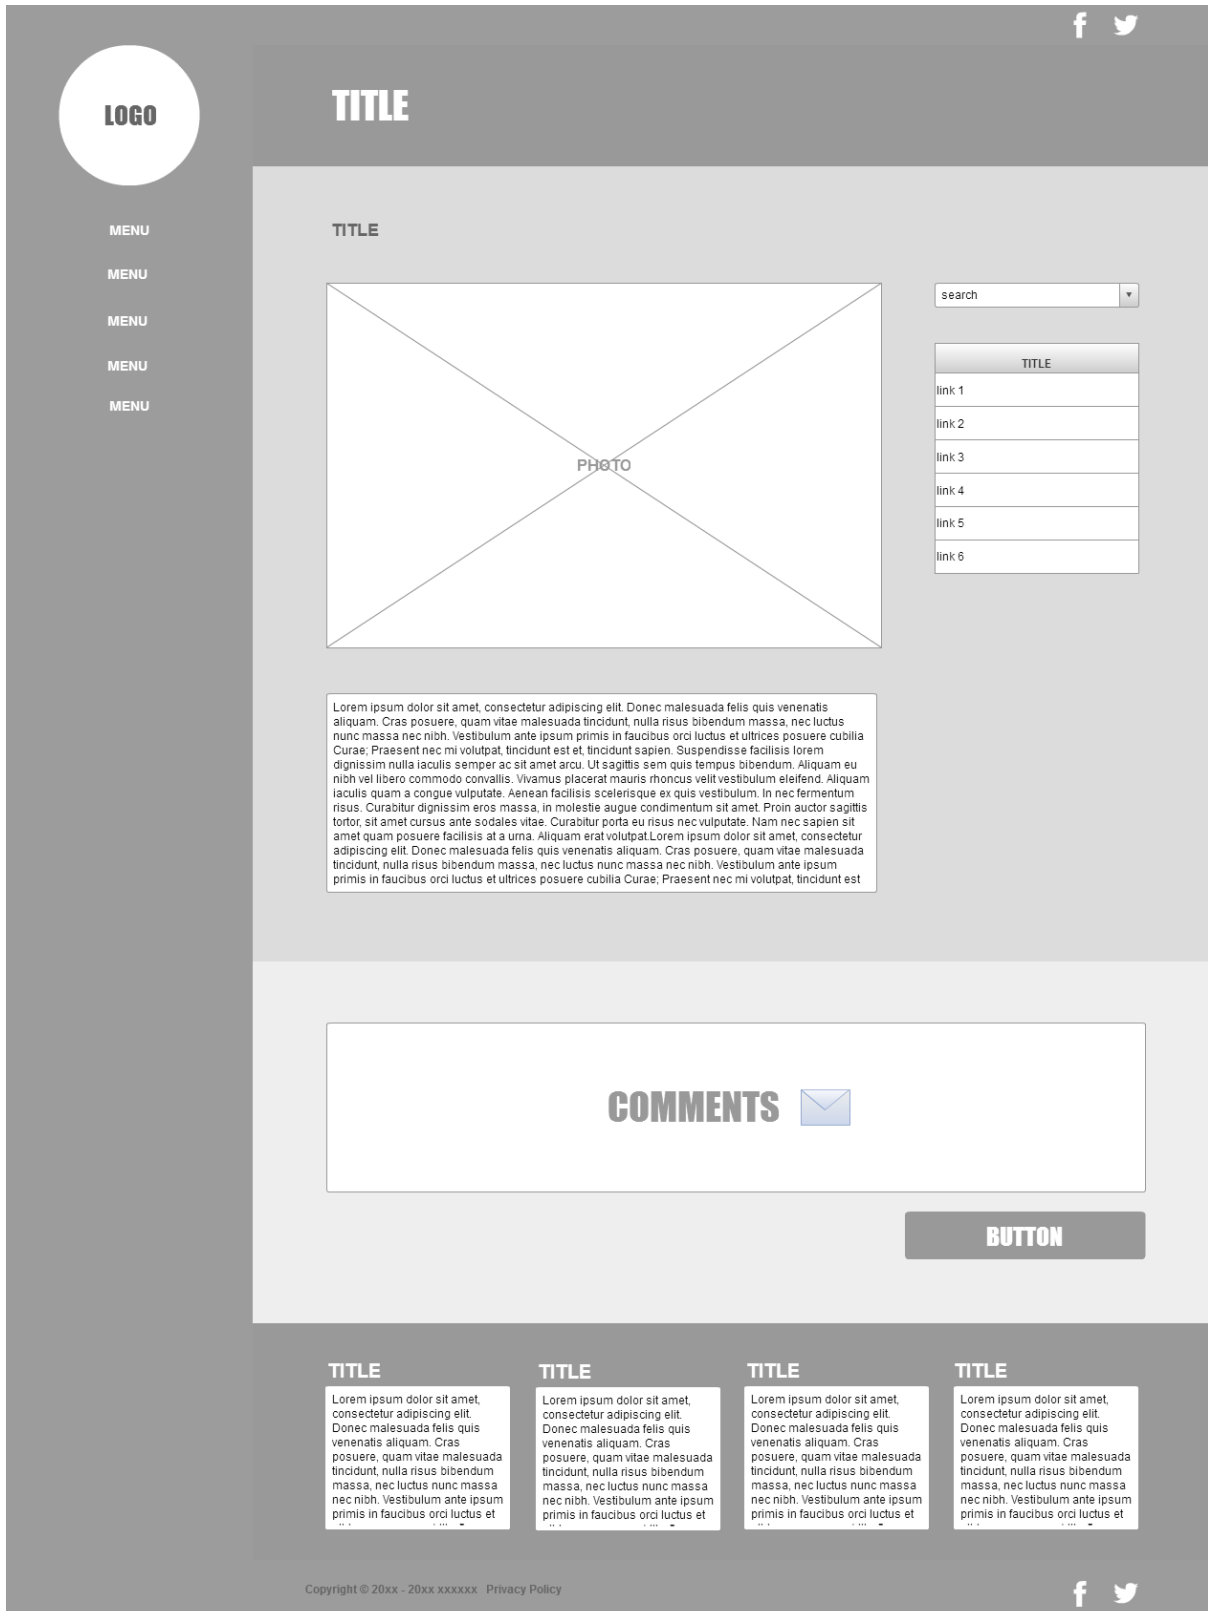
LOGO

TITLE

MENU

MENU

MENU

MENU

MENU

TITLE

PHOTO

search

| TITLE |
|---|
| link 1 |
| link 2 |
| link 3 |
| link 4 |
| link 5 |
| link 6 |

Lorem ipsum dolor sit amet, consectetur adipiscing elit. Donec malesuada felis quis venenatis aliquam. Cras posuere, quam vitae malesuada tincidunt, nulla risus bibendum massa, nec luctus nunc massa nec nibh. Vestibulum ante ipsum primis in faucibus orci luctus et ultrices posuere cubilia Curae; Praesent nec mi volutpat, tincidunt est et, tincidunt sapien. Suspendisse facilisis lorem dignissim nulla iaculis semper ac sit amet arcu. Ut sagittis sem quis tempus bibendum. Aliquam eu nibh vel libero commodo convallis. Vivamus placerat mauris rhoncus velit vestibulum eleifend. Aliquam iaculis quam a congue vulputate. Aenean facilisis scelerisque ex quis vestibulum. In nec fermentum risus. Curabitur dignissim eros massa, in molestie augue condimentum sit amet. Proin auctor sagittis tortor, sit amet cursus ante sodales vitae. Curabitur porta eu risus nec vulputate. Nam nec sapien sit amet quam posuere facilisis at a urna. Aliquam erat volutpat.Lorem ipsum dolor sit amet, consectetur adipiscing elit. Donec malesuada felis quis venenatis aliquam. Cras posuere, quam vitae malesuada tincidunt, nulla risus bibendum massa, nec luctus nunc massa nec nibh. Vestibulum ante ipsum primis in faucibus orci luctus et ultrices posuere cubilia Curae; Praesent nec mi volutpat, tincidunt est

COMMENTS

BUTTON

TITLE

Lorem ipsum dolor sit amet, consectetur adipiscing elit. Donec malesuada felis quis venenatis aliquam. Cras posuere, quam vitae malesuada tincidunt, nulla risus bibendum massa, nec luctus nunc massa nec nibh. Vestibulum ante ipsum primis in faucibus orci luctus et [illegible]

TITLE

Lorem ipsum dolor sit amet, consectetur adipiscing elit. Donec malesuada felis quis venenatis aliquam. Cras posuere, quam vitae malesuada tincidunt, nulla risus bibendum massa, nec luctus nunc massa nec nibh. Vestibulum ante ipsum primis in faucibus orci luctus et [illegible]

TITLE

Lorem ipsum dolor sit amet, consectetur adipiscing elit. Donec malesuada felis quis venenatis aliquam. Cras posuere, quam vitae malesuada tincidunt, nulla risus bibendum massa, nec luctus nunc massa nec nibh. Vestibulum ante ipsum primis in faucibus orci luctus et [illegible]

TITLE

Lorem ipsum dolor sit amet, consectetur adipiscing elit. Donec malesuada felis quis venenatis aliquam. Cras posuere, quam vitae malesuada tincidunt, nulla risus bibendum massa, nec luctus nunc massa nec nibh. Vestibulum ante ipsum primis in faucibus orci luctus et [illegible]

Copyright © 20xx - 20xx xxxxxx Privacy Policy